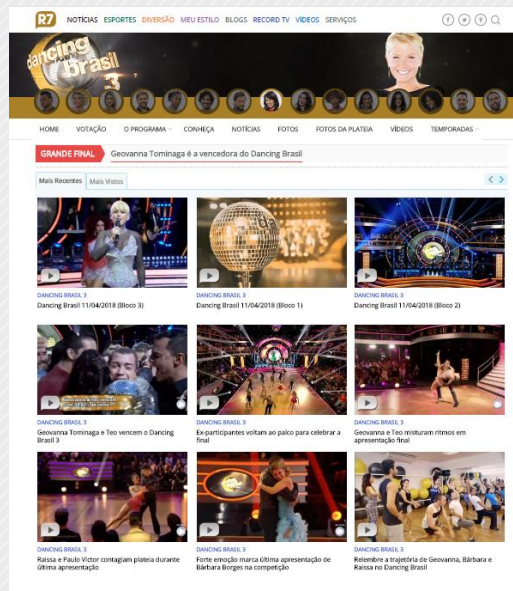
R7 NOTÍCIAS ESPORTES DIVERSÃO MEU ESTILO BLOGS RECORD TV VÍDEOS SERVIÇOS

dancing brasil 3

HOME VOTAÇÃO O PROGRAMA CONHEÇA NOTÍCIAS FOTOS FOTOS DA PLATEIA VÍDEOS TEMPORADAS

GRANDE FINAL Geovanna Tominaga é a vencedora do Dancing Brasil

Mais Recentes Mais Vistos

DANCING BRASIL 3
Dancing Brasil 11/04/2018 (Bloco 3)

DANCING BRASIL 3
Dancing Brasil 11/04/2018 (Bloco 1)

DANCING BRASIL 3
Dancing Brasil 11/04/2018 (Bloco 2)

DANCING BRASIL 3
Geovanna Tominaga e Teo vencem o Dancing Brasil 3

DANCING BRASIL 3
Ex-participantes voltam ao palco para celebrar a final

DANCING BRASIL 3
Geovanna e Teo misturam ritmos em apresentação final

DANCING BRASIL 3
Raissa e Paulo Victor contagiam plateia durante última apresentação

DANCING BRASIL 3
Forte emoção marca última apresentação de Bárbara Borges na competição

DANCING BRASIL 3
Relembre a trajetória de Geovanna, Bárbara e Raissa no Dancing Brasil